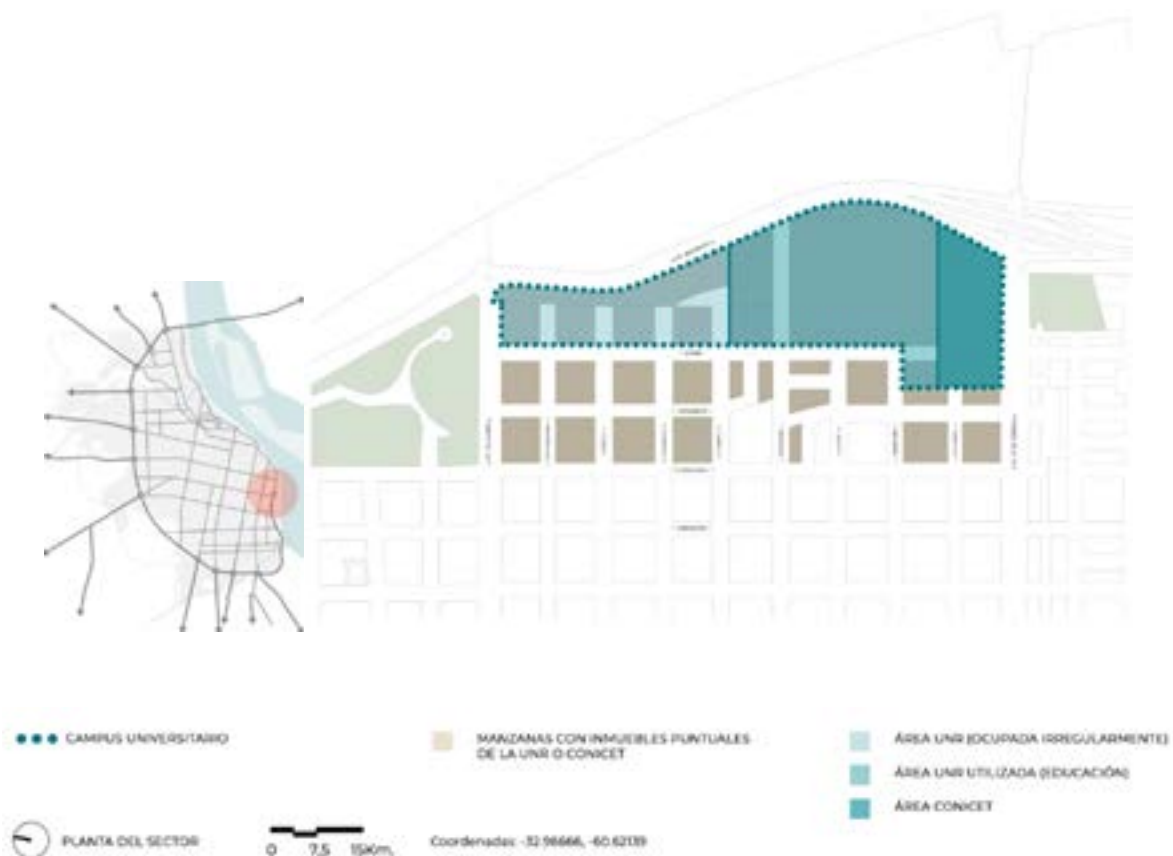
CAMPUS UNIVERSITARIO

MANZANAS CON INMUEBLES PUNTUALES DE LA UNR O CONICET

ÁREA UNR (OCUPADA IRREGULARMENTE)

ÁREA UNR UTILIZADA (EDUCACIÓN)

ÁREA CONICET

PLANTA DEL SECTOR

0 7.5 15km.

Coordenadas: -32.96666, -60.62139